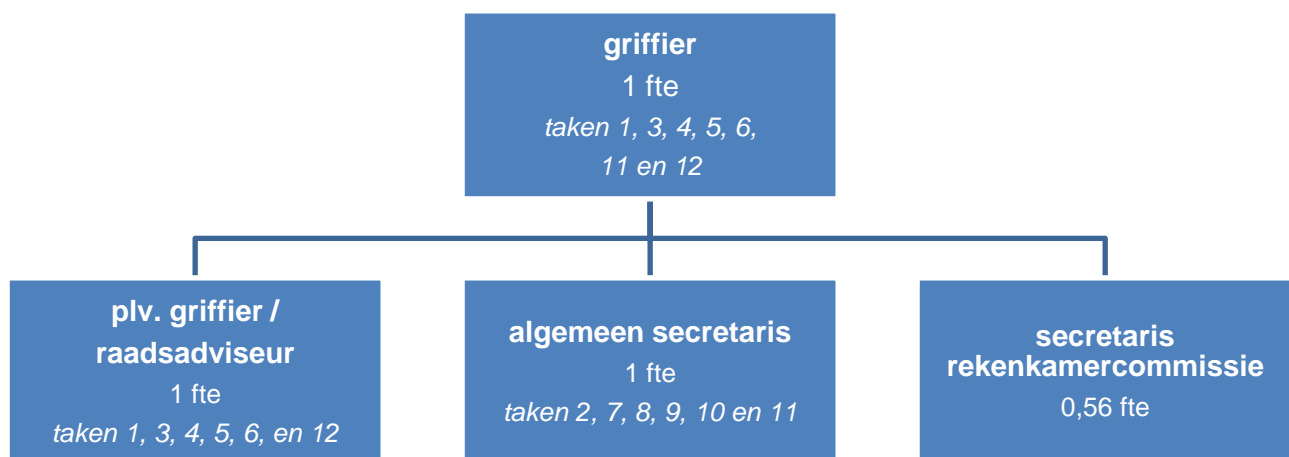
griffier
1 fte
*taken 1, 3, 4, 5, 6, 11 en 12*

plv. griffier / raadsadviseur
1 fte
*taken 1, 3, 4, 5, 6, en 12*

algemeen secretaris
1 fte
*taken 2, 7, 8, 9, 10 en 11*

secretaris rekenkamercommissie
0,56 fte